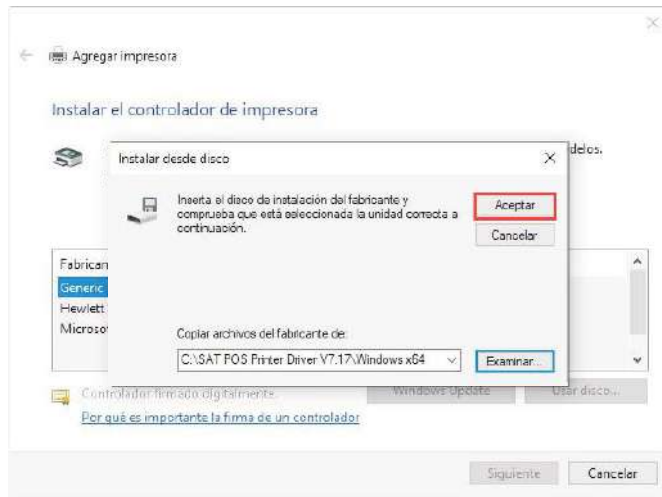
Agregar impresora

Instalar el controlador de impresora

delos.

Instalar desde disco

Inserta el disco de instalación del fabricante y comprueba que está seleccionada la unidad correcta a continuación.

Aceptar

Cancelar

Fabrican

Generic

Hewlett

Microso

Copiar archivos del fabricante de:

C:\SAT POS Printer Driver V7.17\Windows x64

Examinar...

Controlador firmado digitalmente.

Windows Update

Usar disco...

Por qué es importante la firma de un controlador

Siguiente

Cancelar